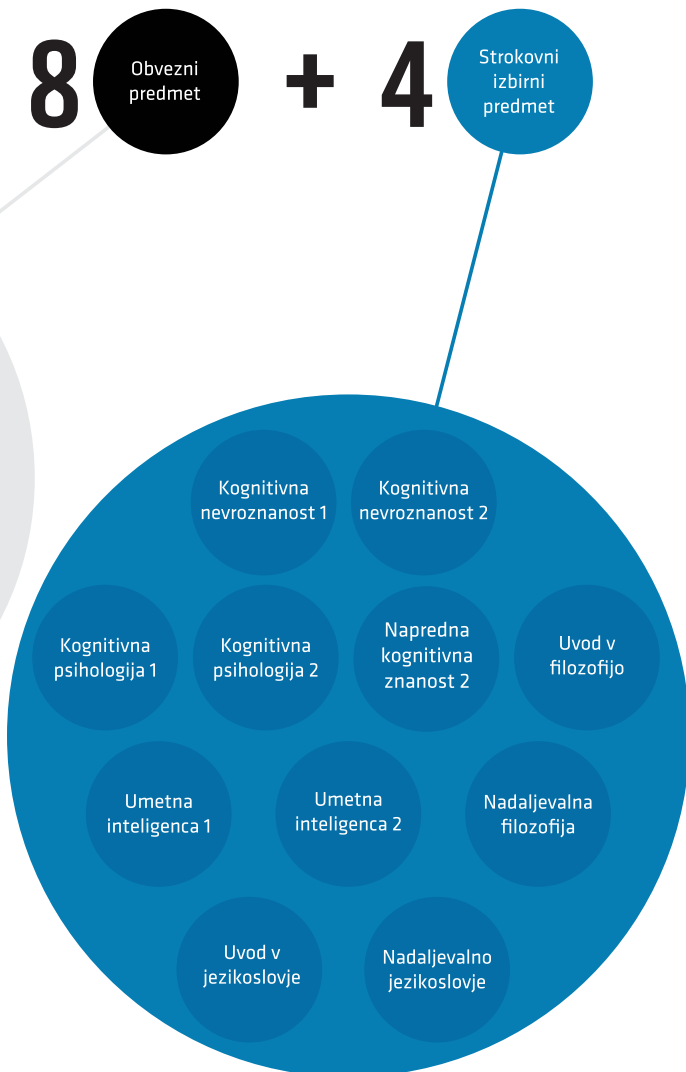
8 Obvezni predmet + 4 Strokovni izbirni predmet

Kognitivna nevroznanost 1

Kognitivna nevroznanost 2

Kognitivna psihologija 1

Kognitivna psihologija 2

Napredna kognitivna znanost 2

Uvod v filozofijo

Umetna inteligenca 1

Umetna inteligenca 2

Nadaljevalna filozofija

Uvod v jezikoslovje

Nadaljevalno jezikoslovje